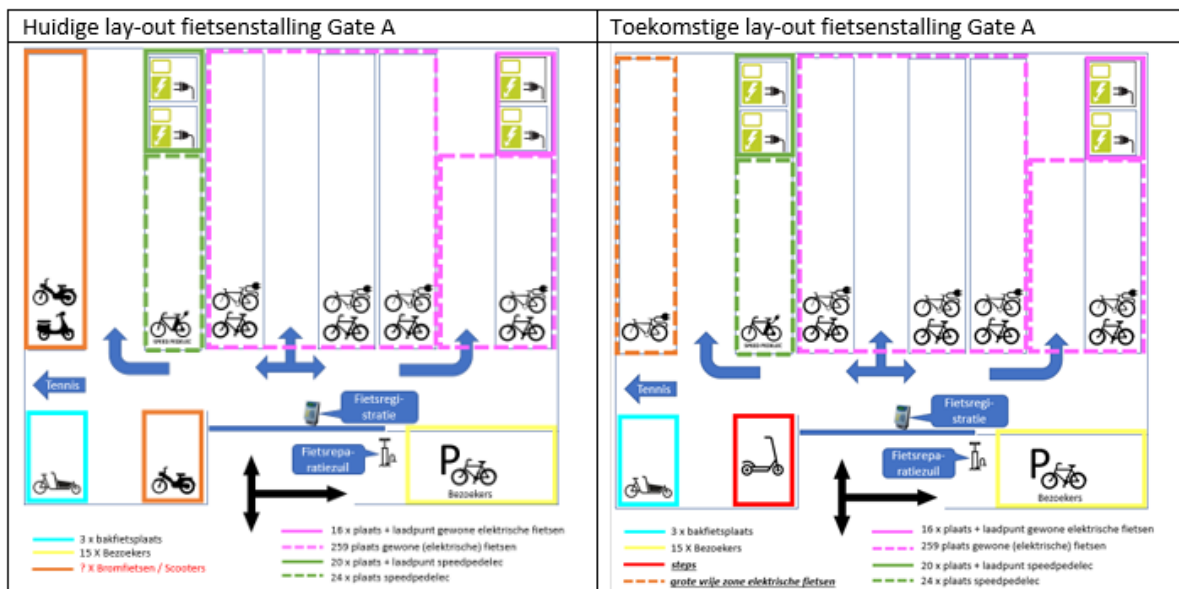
| Huidige lay-out fietsenstalling Gate A | Toekomstige lay-out fietsenstalling Gate A |
|---|---|
| SPEED PEDELEC | SPEED PEDELEC |
| Tennis | Tennis |
| Fietsregistratie | Fietsregistratie |
| Fietsreparatiezuil | Fietsreparatiezuil |
| P Bezoekers | P Bezoekers |
| 3 x bakfietsplaats | 3 x bakfietsplaats |
| 15 X Bezoekers | 15 X Bezoekers |
| ? X Bromfietsen / Scooters | steps |
| | grote vrije zone elektrische fietsen |
| 16 x plaats + laadpunt gewone elektrische fietsen | 16 x plaats + laadpunt gewone elektrische fietsen |
| 259 plaats gewone (elektrische) fietsen | 259 plaats gewone (elektrische) fietsen |
| 20 x plaats + laadpunt speedpedelec | 20 x plaats + laadpunt speedpedelec |
| 24 x plaats speedpedelec | 24 x plaats speedpedelec |